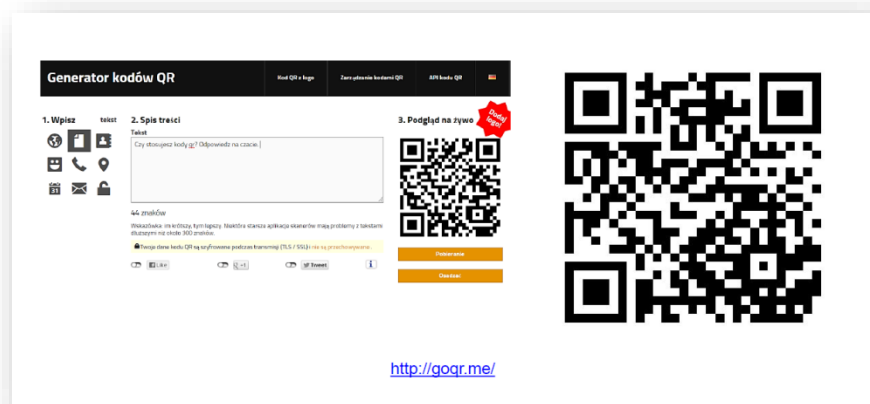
Generator kodów QR

Kod QR z logo

Zarządzanie kodami QR

API kodu QR

1. Wpisz

tekst

2. Spis treści

Tekst

Czy stosujesz kody QR? Odpowiedz na czacie.

44 znaków

Wskazówka: im krótszy, tym lepszy. Niektóre starsze aplikacje skanerów mają problemy z tekstami dłuższymi niż około 300 znaków.

Twoje dane kodu QR są szyfrowane podczas transmisji (TLS / SSL) i nie są przechowywane.

Like

+1

Tweet

3. Podgląd na żywo

Dodaj logo!

Pobieranie

Osadzać

http://goqr.me/